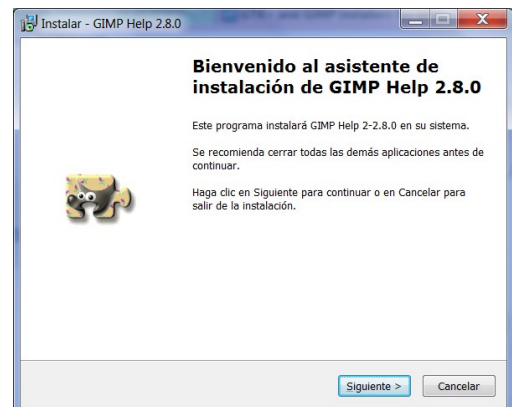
Instalar - GIMP Help 2.8.0

Bienvenido al asistente de instalación de GIMP Help 2.8.0

Este programa instalará GIMP Help 2-2.8.0 en su sistema.

Se recomienda cerrar todas las demás aplicaciones antes de continuar.

Haga clic en Siguiente para continuar o en Cancelar para salir de la instalación.

Siguiente >
Cancelar